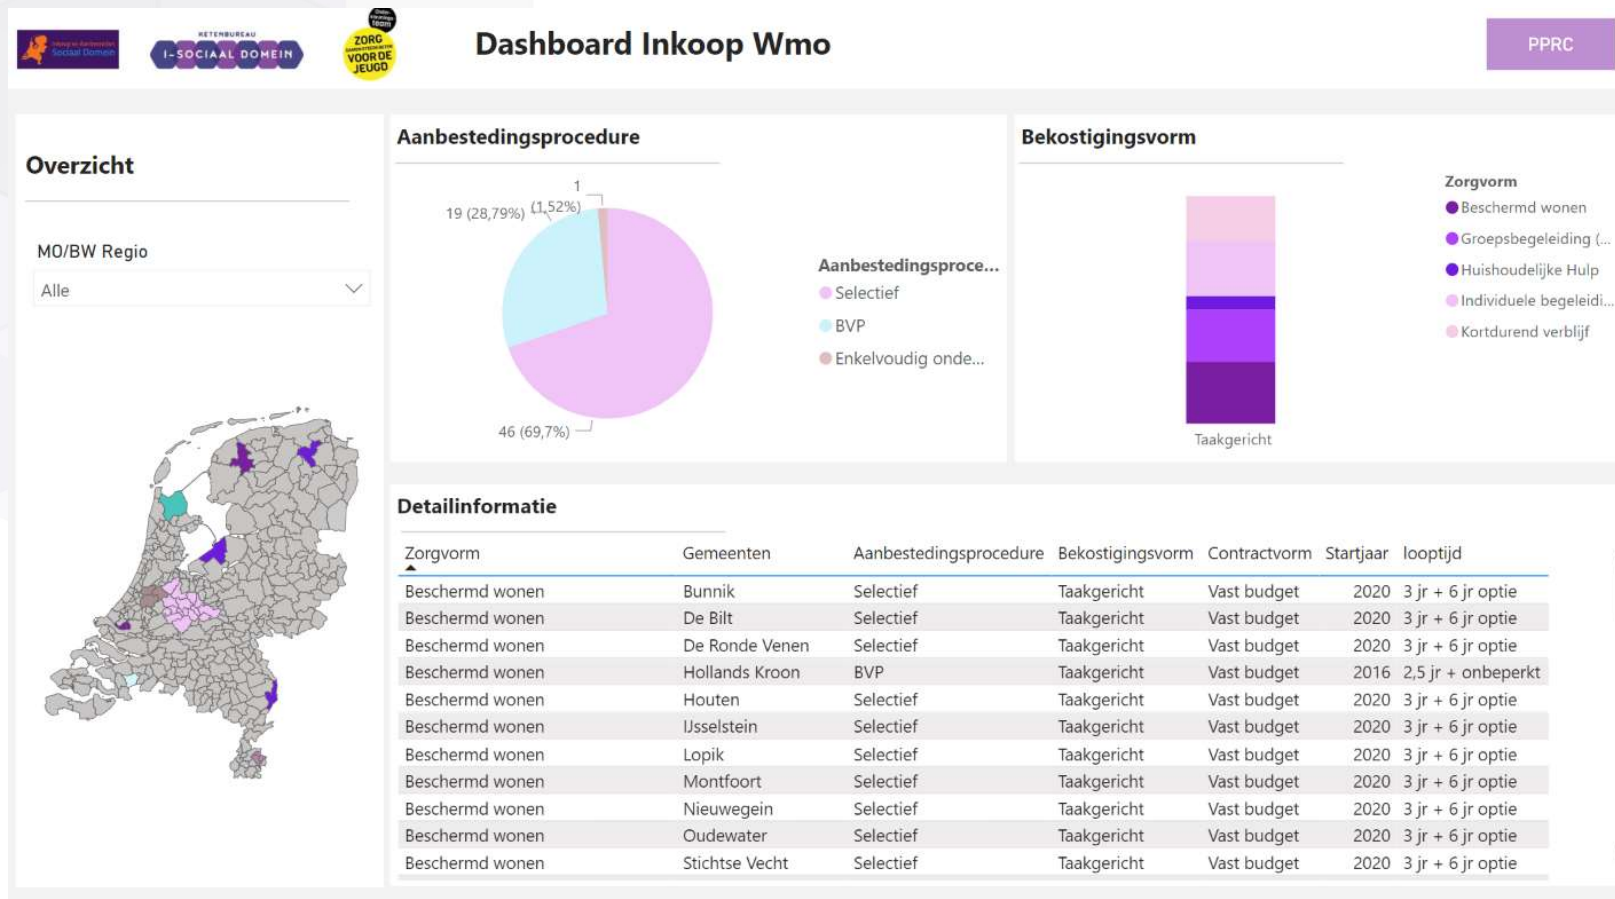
KETENBUREAU I-SOCIAAL DOMEIN

ZORG VOOR DE JEUGD

Dashboard Inkoop Wmo

PPRC

Overzicht

MO/BW Regio

Alle

Aanbestedingsprocedure

1 (1,52%)

19 (28,79%)

46 (69,7%)

Aanbestedingsproce...
Selectief
BVP
Enkelvoudig onde...

Bekostigingsvorm

Taakgericht

Zorgvorm
Beschermd wonen
Groepsbegeleiding (...
Huishoudelijke Hulp
Individuele begeleidi...
Kortdurend verblijf

Detailinformatie

| Zorgvorm | Gemeenten | Aanbestedingsprocedure | Bekostigingsvorm | Contractvorm | Startjaar | looptijd |
|---|---|---|---|---|---|---|
| Beschermd wonen | Bunnik | Selectief | Taakgericht | Vast budget | 2020 | 3 jr + 6 jr optie |
| Beschermd wonen | De Bilt | Selectief | Taakgericht | Vast budget | 2020 | 3 jr + 6 jr optie |
| Beschermd wonen | De Ronde Venen | Selectief | Taakgericht | Vast budget | 2020 | 3 jr + 6 jr optie |
| Beschermd wonen | Hollands Kroon | BVP | Taakgericht | Vast budget | 2016 | 2,5 jr + onbeperkt |
| Beschermd wonen | Houten | Selectief | Taakgericht | Vast budget | 2020 | 3 jr + 6 jr optie |
| Beschermd wonen | IJsselstein | Selectief | Taakgericht | Vast budget | 2020 | 3 jr + 6 jr optie |
| Beschermd wonen | Lopik | Selectief | Taakgericht | Vast budget | 2020 | 3 jr + 6 jr optie |
| Beschermd wonen | Montfoort | Selectief | Taakgericht | Vast budget | 2020 | 3 jr + 6 jr optie |
| Beschermd wonen | Nieuwegein | Selectief | Taakgericht | Vast budget | 2020 | 3 jr + 6 jr optie |
| Beschermd wonen | Oudewater | Selectief | Taakgericht | Vast budget | 2020 | 3 jr + 6 jr optie |
| Beschermd wonen | Stichtse Vecht | Selectief | Taakgericht | Vast budget | 2020 | 3 jr + 6 jr optie |